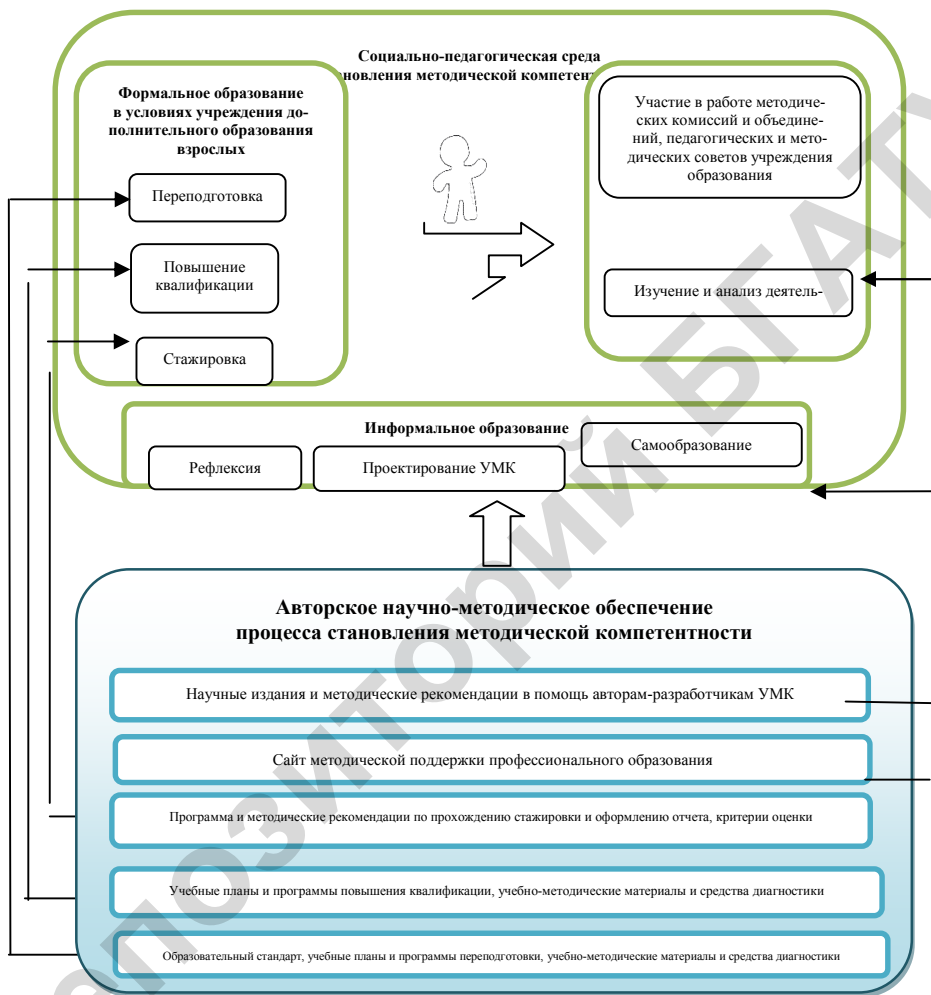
Социально-педагогическая среда
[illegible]новления методической компетен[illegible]

Формальное образование в условиях учреждения дополнительного образования взрослых

Переподготовка

Повышение квалификации

Стажировка

Участие в работе методических комиссий и объединений, педагогических и методических советов учреждения образования

Изучение и анализ деятель-

Информальное образование

Рефлексия

Проектирование УМК

Самообразование

Авторское научно-методическое обеспечение процесса становления методической компетентности

Научные издания и методические рекомендации в помощь авторам-разработчикам УМК

Сайт методической поддержки профессионального образования

Программа и методические рекомендации по прохождению стажировки и оформлению отчета, критерии оценки

Учебные планы и программы повышения квалификации, учебно-методические материалы и средства диагностики

Образовательный стандарт, учебные планы и программы переподготовки, учебно-методические материалы и средства диагностики

РЕПОЗИТОРИЙ БГАТУ